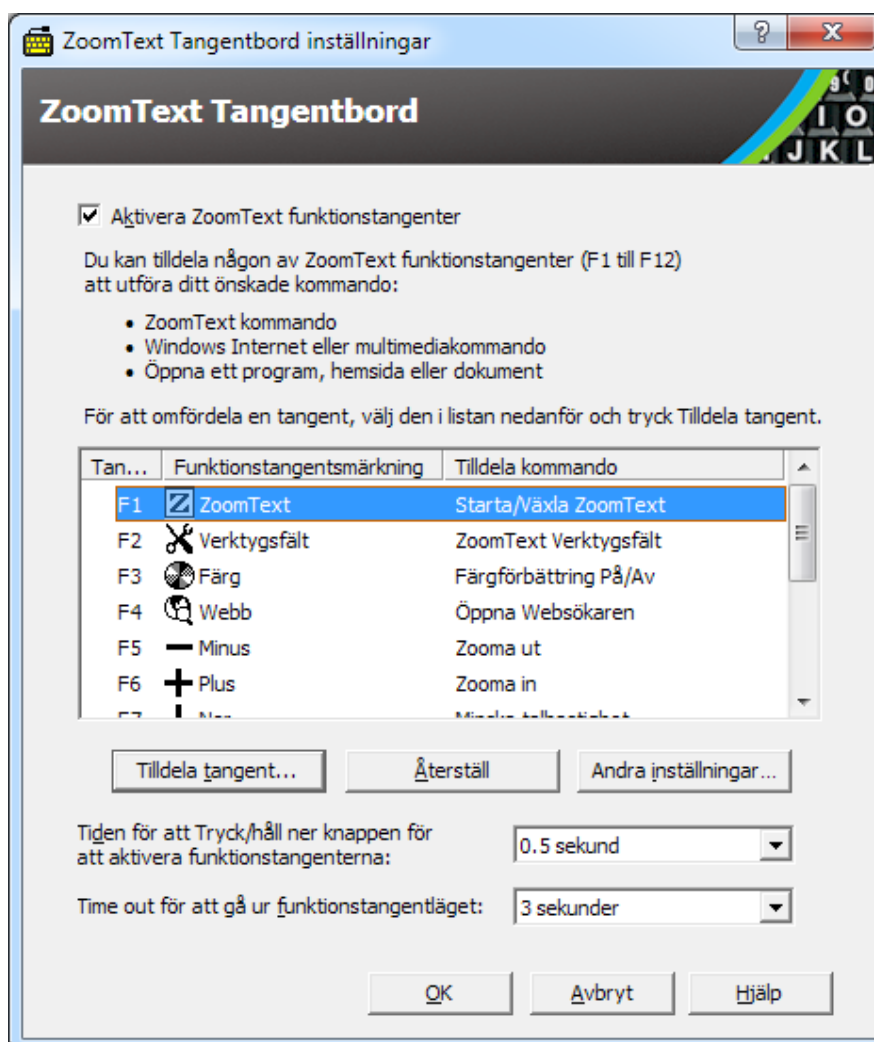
ZoomText Tangentbord inställningar

?

X

ZoomText Tangentbord

I O
J K L

Aktivera ZoomText funktionstangenter

Du kan tilldela någon av ZoomText funktionstangenter (F1 till F12) att utföra ditt önskade kommando:

• ZoomText kommando
• Windows Internet eller multimediakommando
• Öppna ett program, hemsida eller dokument

För att omfördela en tangent, välj den i listan nedanför och tryck Tilldela tangent.

| Tan... | Funktionstangentsmärkning | Tilldela kommando |
|---|---|---|
| F1 | ZoomText | Starta/Växla ZoomText |
| F2 | Verktygsfält | ZoomText Verktygsfält |
| F3 | Färg | Färgförbättring På/Av |
| F4 | Webb | Öppna Websökaren |
| F5 | Minus | Zooma ut |
| F6 | Plus | Zooma in |
| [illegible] | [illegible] | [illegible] |

Tilldela tangent...

Återställ

Andra inställningar...

Tiden för att Tryck/håll ner knappen för att aktivera funktionstangenterna:

0.5 sekund

Time out för att gå ur funktionstangentläget:

3 sekunder

OK

Avbryt

Hjälp